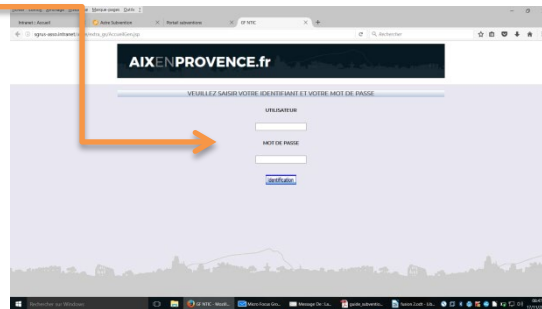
Intranet : Accueil | Asso Subvention | Portail subventions | GF NTIC

sgrus-asso.intranet/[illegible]/AccueilGen.jsp

Rechercher

AIXENPROVENCE.fr

VEUILLEZ SAISIR VOTRE IDENTIFIANT ET VOTRE MOT DE PASSE

UTILISATEUR

MOT DE PASSE

Identification

Rechercher sur Windows

GF NTIC - Mozil...

Micro Focus Gro...

Message De : Lu...

guide_subventio...

Saisie Zcoft - Lib...